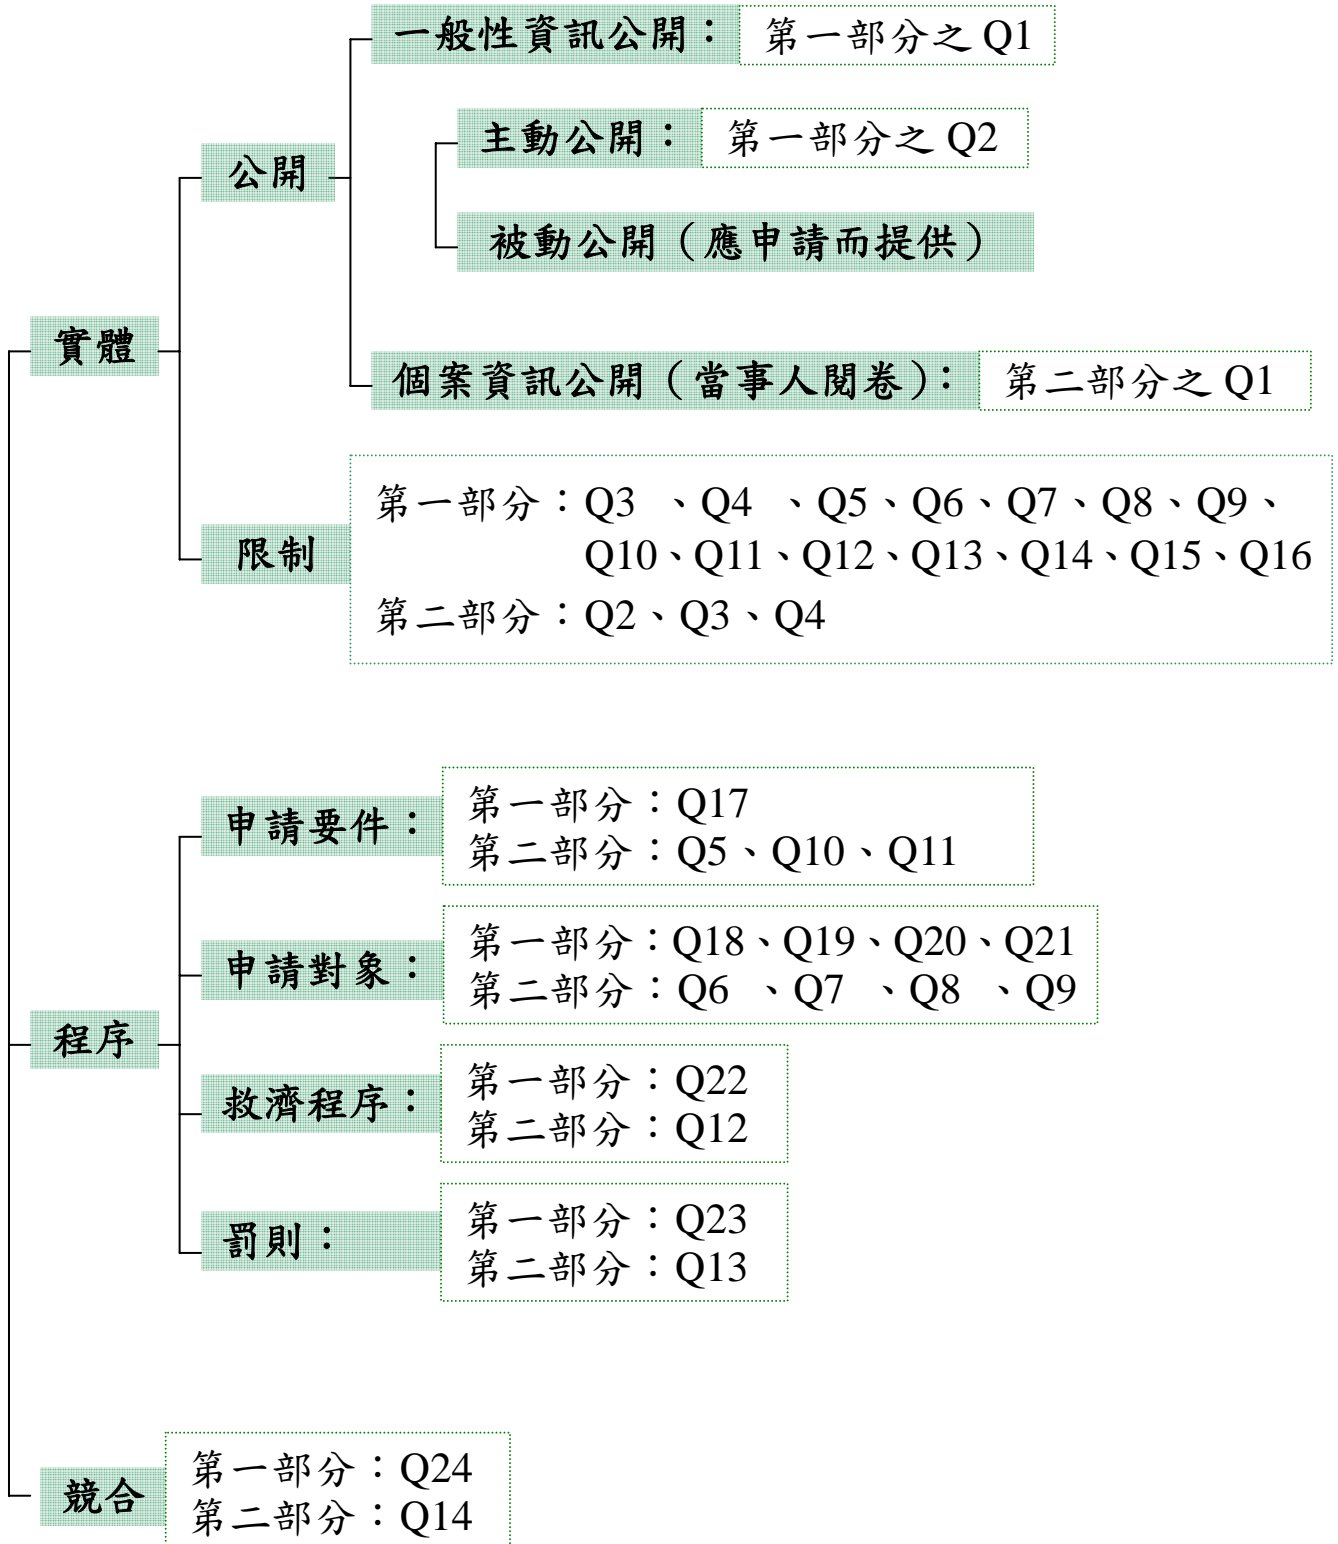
實體

公開

一般性資訊公開： 第一部分之 Q1

主動公開： 第一部分之 Q2

被動公開（應申請而提供）

個案資訊公開（當事人閱卷）： 第二部分之 Q1

限制

第一部分：Q3 、Q4 、Q5、Q6、Q7、Q8、Q9、Q10、Q11、Q12、Q13、Q14、Q15、Q16
第二部分：Q2、Q3、Q4

程序

申請要件：
第一部分：Q17
第二部分：Q5、Q10、Q11

申請對象：
第一部分：Q18、Q19、Q20、Q21
第二部分：Q6 、Q7 、Q8 、Q9

救濟程序：
第一部分：Q22
第二部分：Q12

罰則：
第一部分：Q23
第二部分：Q13

競合
第一部分：Q24
第二部分：Q14